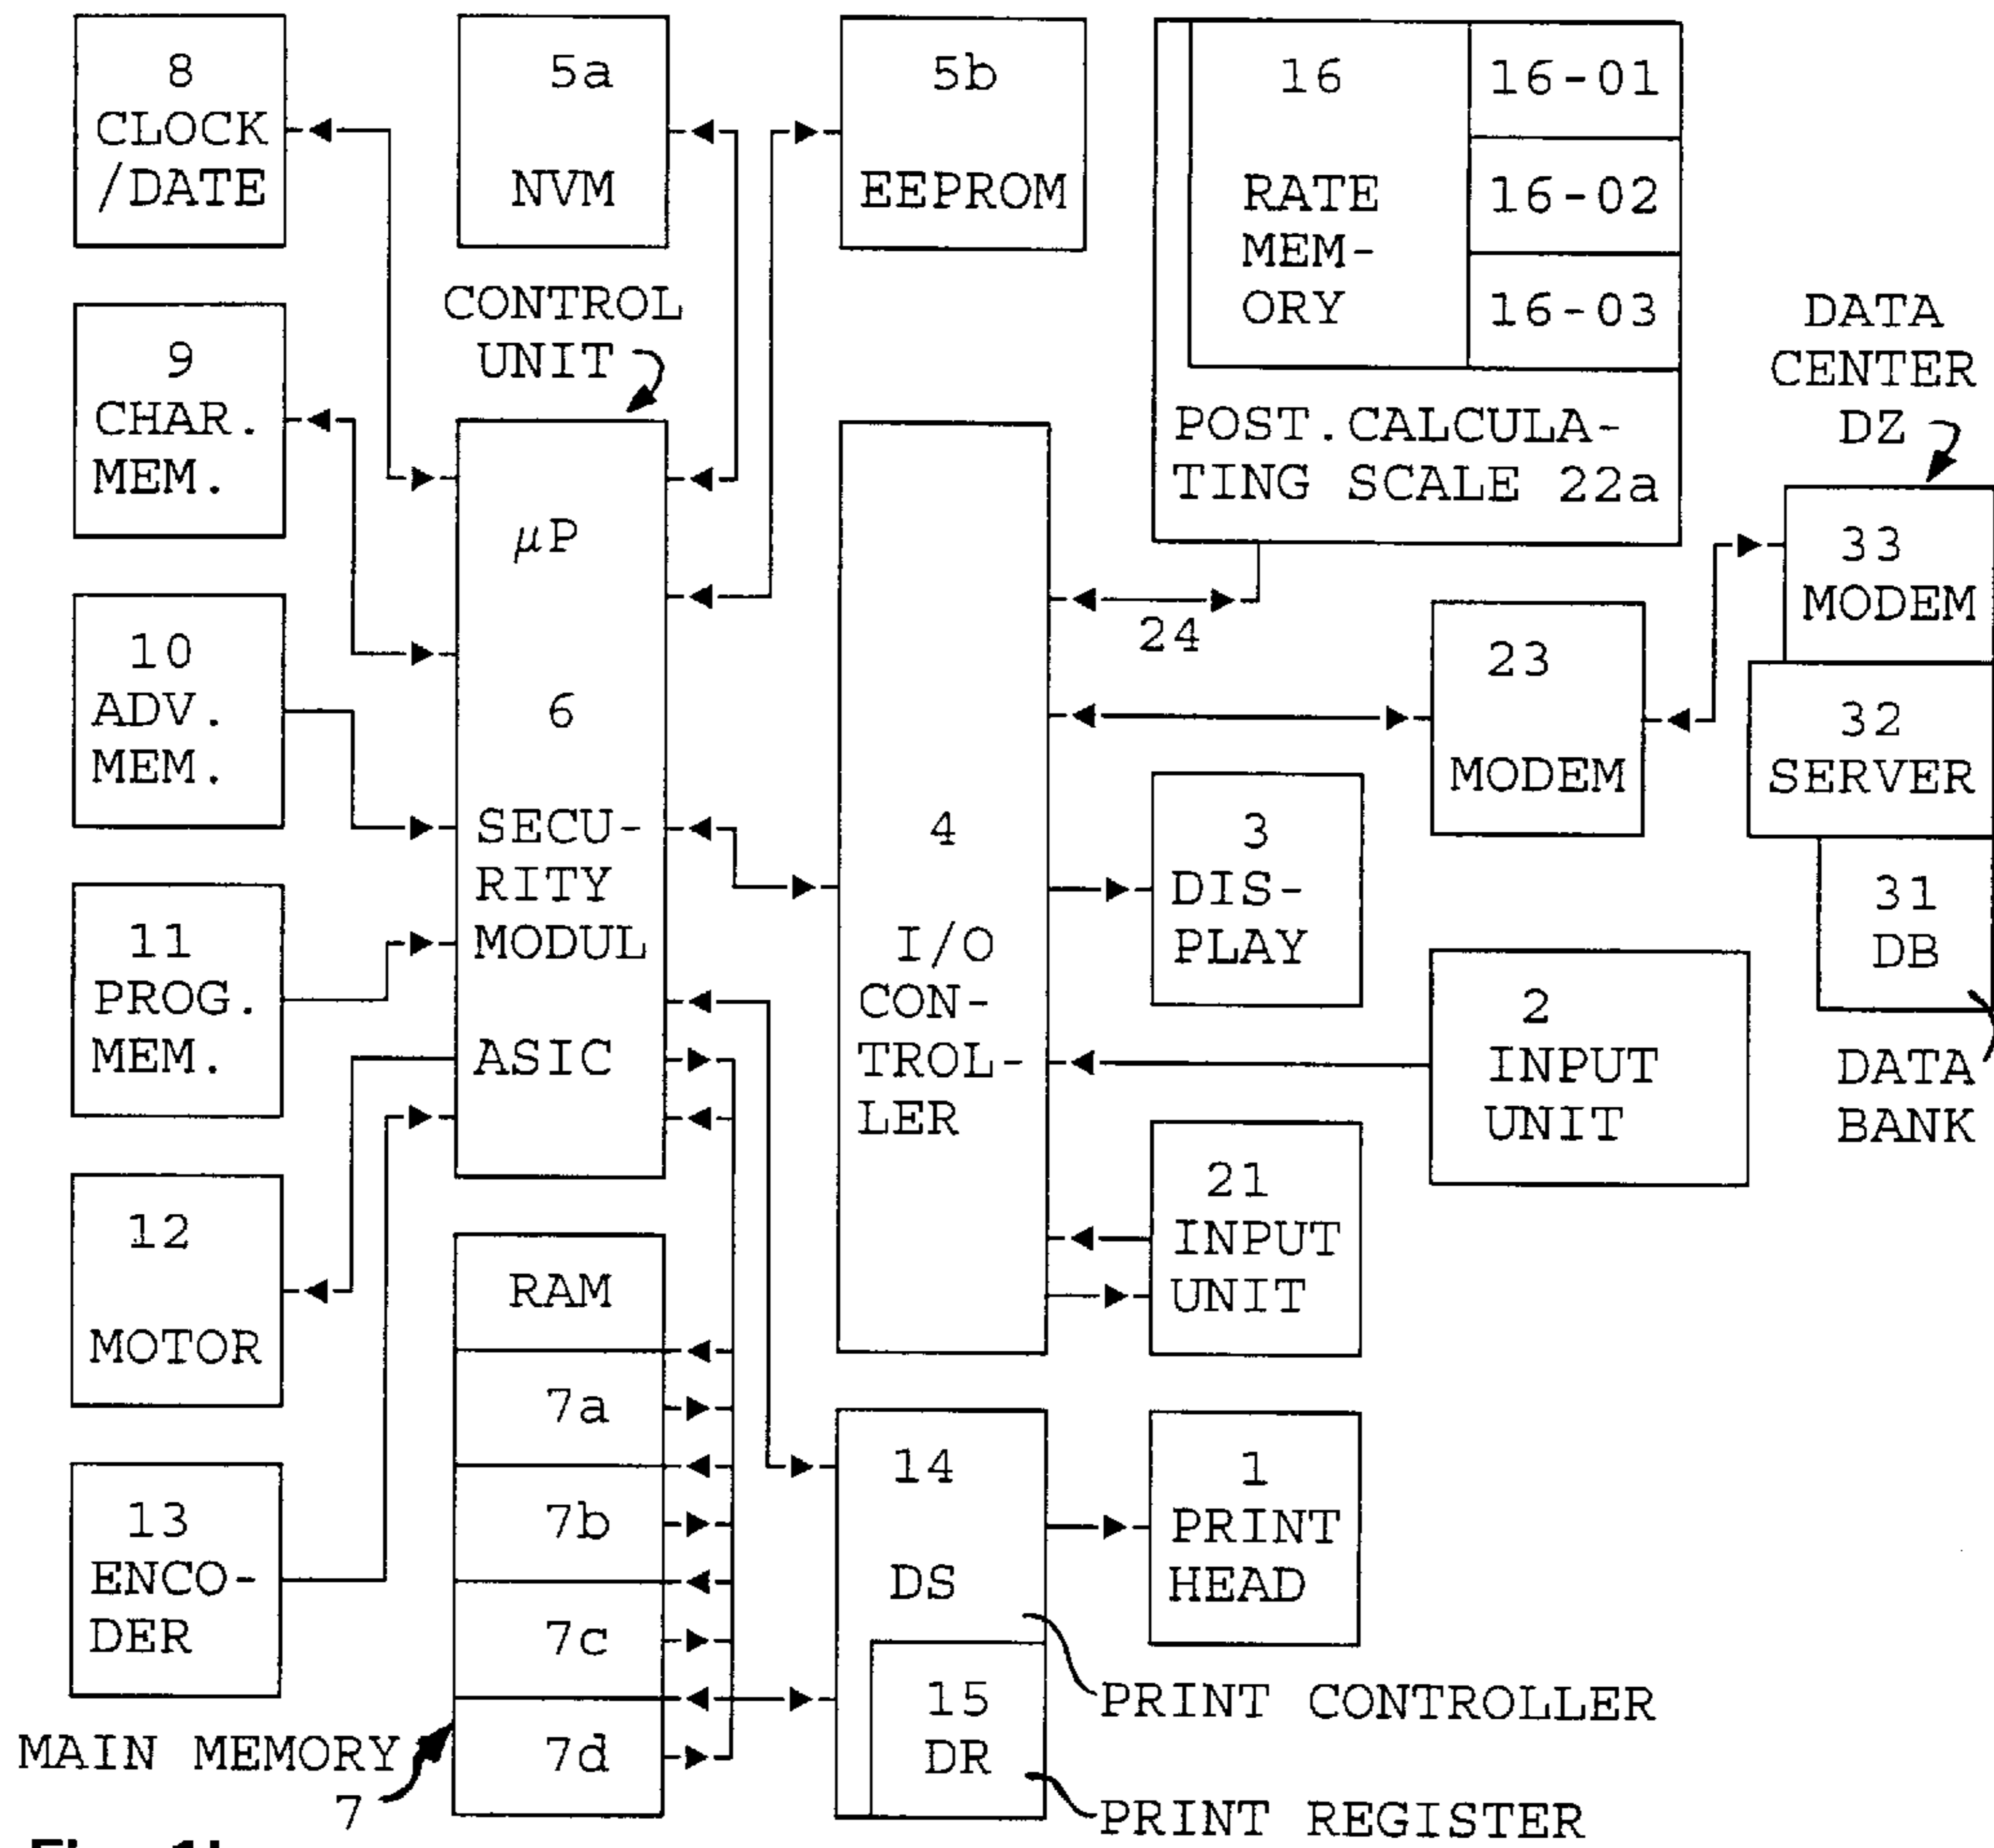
8
CLOCK
/DATE

5a
NVM

5b
EEPROM

16
RATE
MEM-
ORY

16-01

16-02

16-03

POST.CALCULA-
TING SCALE 22a

9
CHAR.
MEM.

CONTROL
UNIT

DATA
CENTER
DZ

$\mu$P

6

SECU-
RITY
MODUL

ASIC

10
ADV.
MEM.

11
PROG.
MEM.

12
MOTOR

13
ENCO-
DER

4
I/O
CON-
TROL-
LER

24

23
MODEM

33
MODEM

32
SERVER

31
DB

DATA
BANK

3
DIS-
PLAY

2
INPUT
UNIT

21
INPUT
UNIT

RAM

7a

7b

7c

7d

MAIN MEMORY
7

14
DS

15
DR

1
PRINT
HEAD

PRINT CONTROLLER

PRINT REGISTER